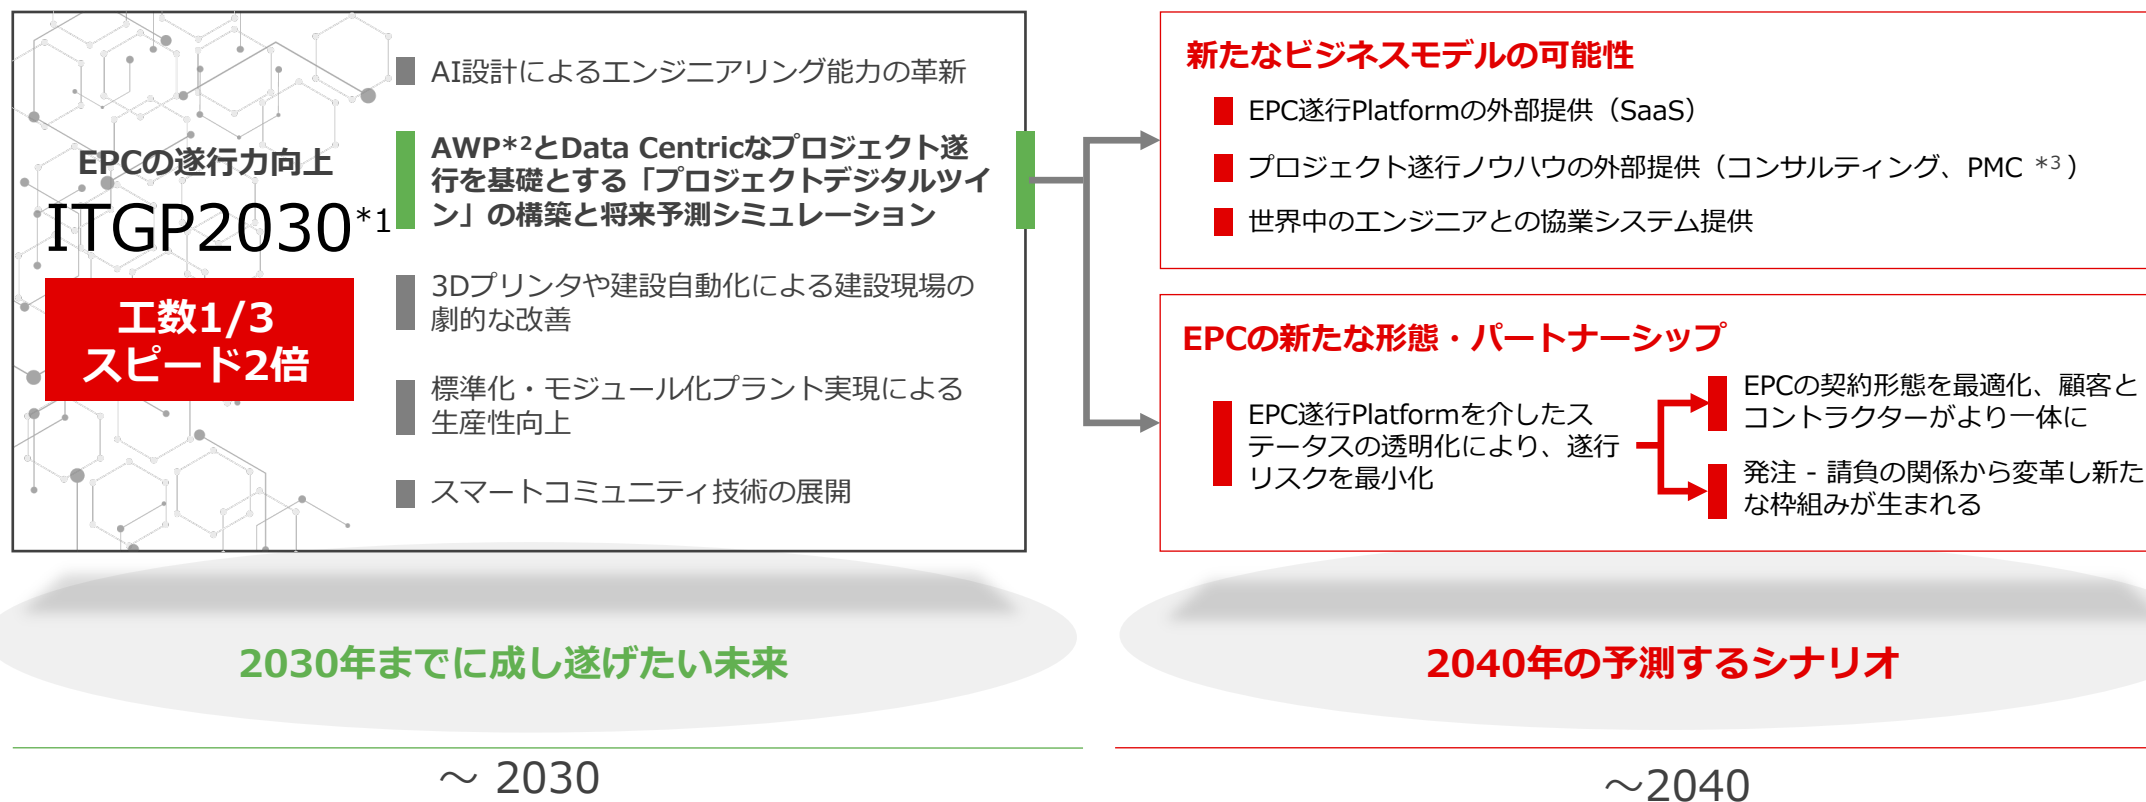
EPCの遂行力向上
ITGP2030$^{*1}$

工数1/3
スピード2倍

AI設計によるエンジニアリング能力の革新

AWP$^{*2}$とData Centricなプロジェクト遂行を基礎とする「プロジェクトデジタルツイン」の構築と将来予測シミュレーション

3Dプリンタや建設自動化による建設現場の劇的な改善

標準化・モジュール化プラント実現による生産性向上

スマートコミュニティ技術の展開

新たなビジネスモデルの可能性

EPC遂行Platformの外部提供（SaaS）

プロジェクト遂行ノウハウの外部提供（コンサルティング、PMC $^{*3}$）

世界中のエンジニアとの協業システム提供

EPCの新たな形態・パートナーシップ

EPC遂行Platformを介したステータスの透明化により、遂行リスクを最小化

EPCの契約形態を最適化、顧客とコントラクターがより一体に

発注 - 請負の関係から変革し新たな枠組みが生まれる

2030年までに成し遂げたい未来

2040年の予測するシナリオ

～ 2030

～2040